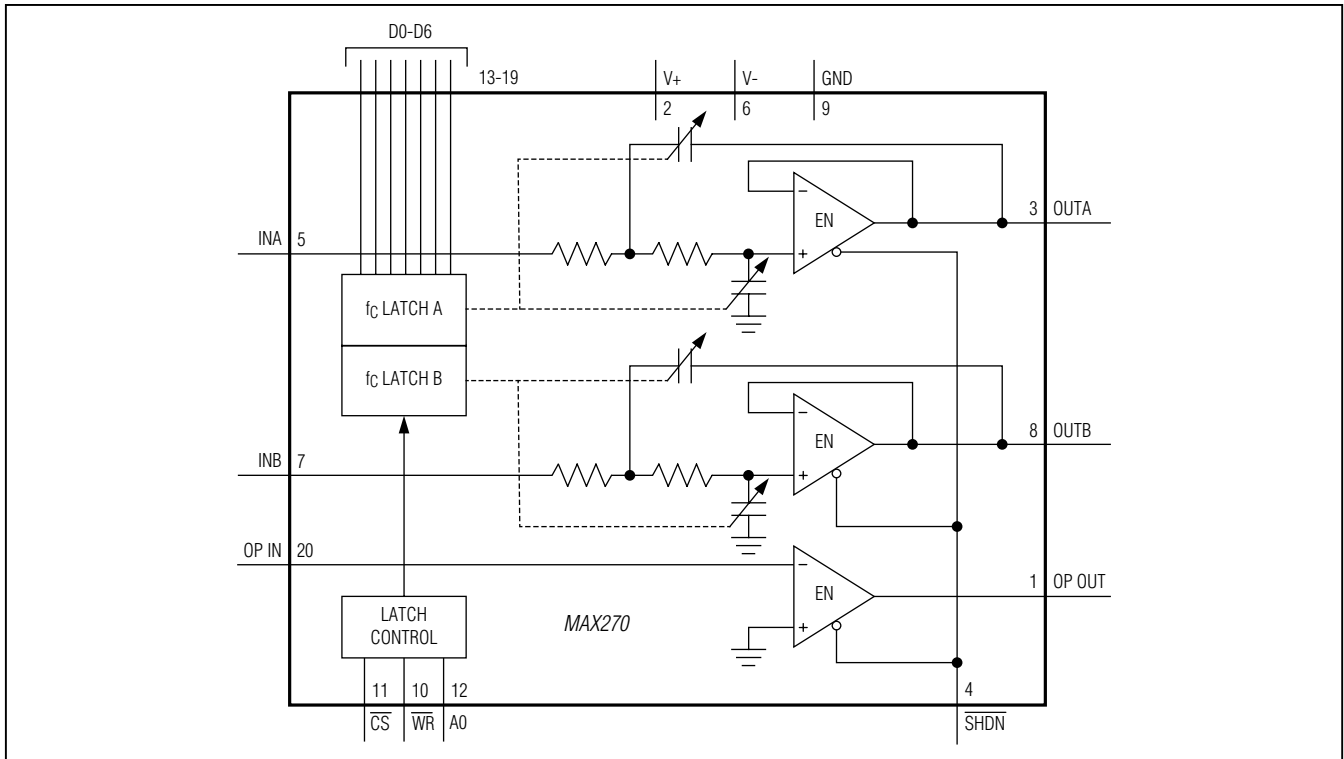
D0-D6

13-19

V+

2

V-

6

GND

9

INA 5

$f_C$ LATCH A

$f_C$ LATCH B

EN

3 OUTA

INB 7

EN

8 OUTB

OP IN 20

EN

1 OP OUT

LATCH CONTROL

MAX270

11 $\overline{CS}$

10 $\overline{WR}$

12 A0

4 $\overline{SHDN}$